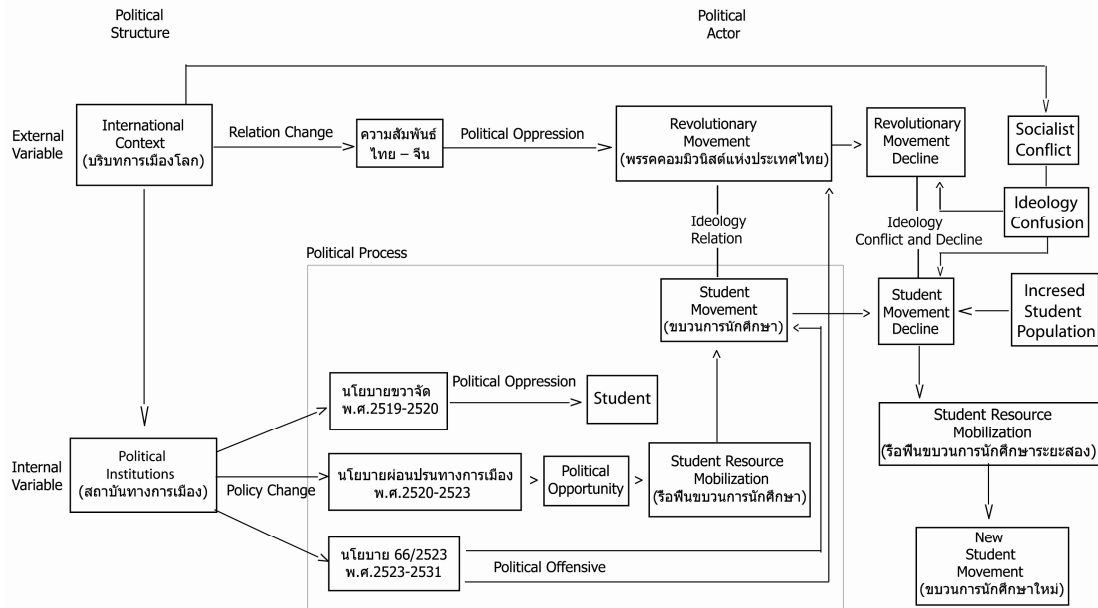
Political Structure

Political Actor

External Variable

International Context (บริบทการเมืองโลก)

Relation Change

ความสัมพันธ์ ไทย – จีน

Political Oppression

Revolutionary Movement (พรรคคอมมิวนิสต์แห่งประเทศไทย)

Revolutionary Movement Decline

Socialist Conflict

Ideology Confusion

Ideology Relation

Ideology Conflict and Decline

Political Process

Student Movement (ขบวนการนักศึกษา)

Student Movement Decline

Incresed Student Population

Internal Variable

Political Institutions (สถาบันทางการเมือง)

Policy Change

นโยบายขวาจัด พ.ศ.2519-2520

Political Oppression

Student

นโยบายผ่อนปรนทางการเมือง พ.ศ.2520-2523

Political Opportunity

Student Resource Mobilization (รื้อฟื้นขบวนการนักศึกษา)

นโยบาย 66/2523 พ.ศ.2523-2531

Political Offensive

Student Resource Mobilization (รื้อฟื้นขบวนการนักศึกษาระยะสอง)

New Student Movement (ขบวนการนักศึกษาใหม่)